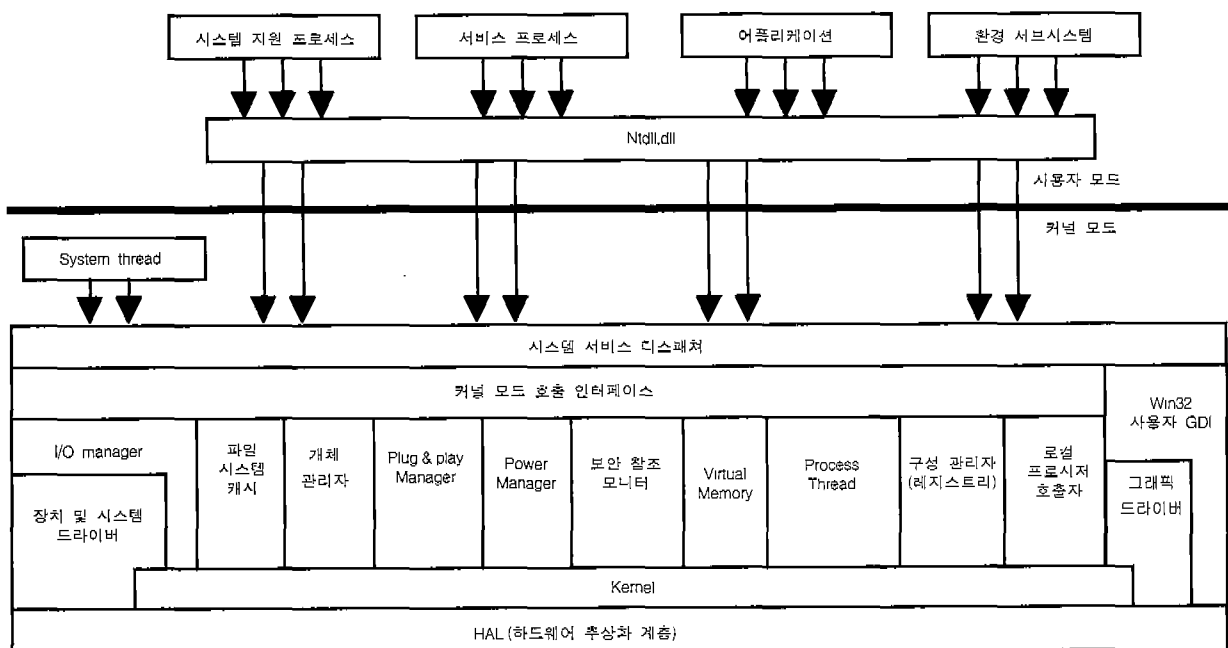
시스템 지원 프로세스

서비스 프로세스

어플리케이션

환경 서브시스템

Ntdll.dll

사용자 모드

커널 모드

System thread

시스템 서비스 디스패쳐

커널 모드 호출 인터페이스

Win32 사용자 GDI

I/O manager

장치 및 시스템 드라이버

파일 시스템 캐시

개체 관리자

Plug & play Manager

Power Manager

보안 참조 모니터

Virtual Memory

Process Thread

구성 관리자 (레지스트리)

로컬 프로시저 호출자

그래픽 드라이버

Kernel

HAL (하드웨어 추상화 계층)